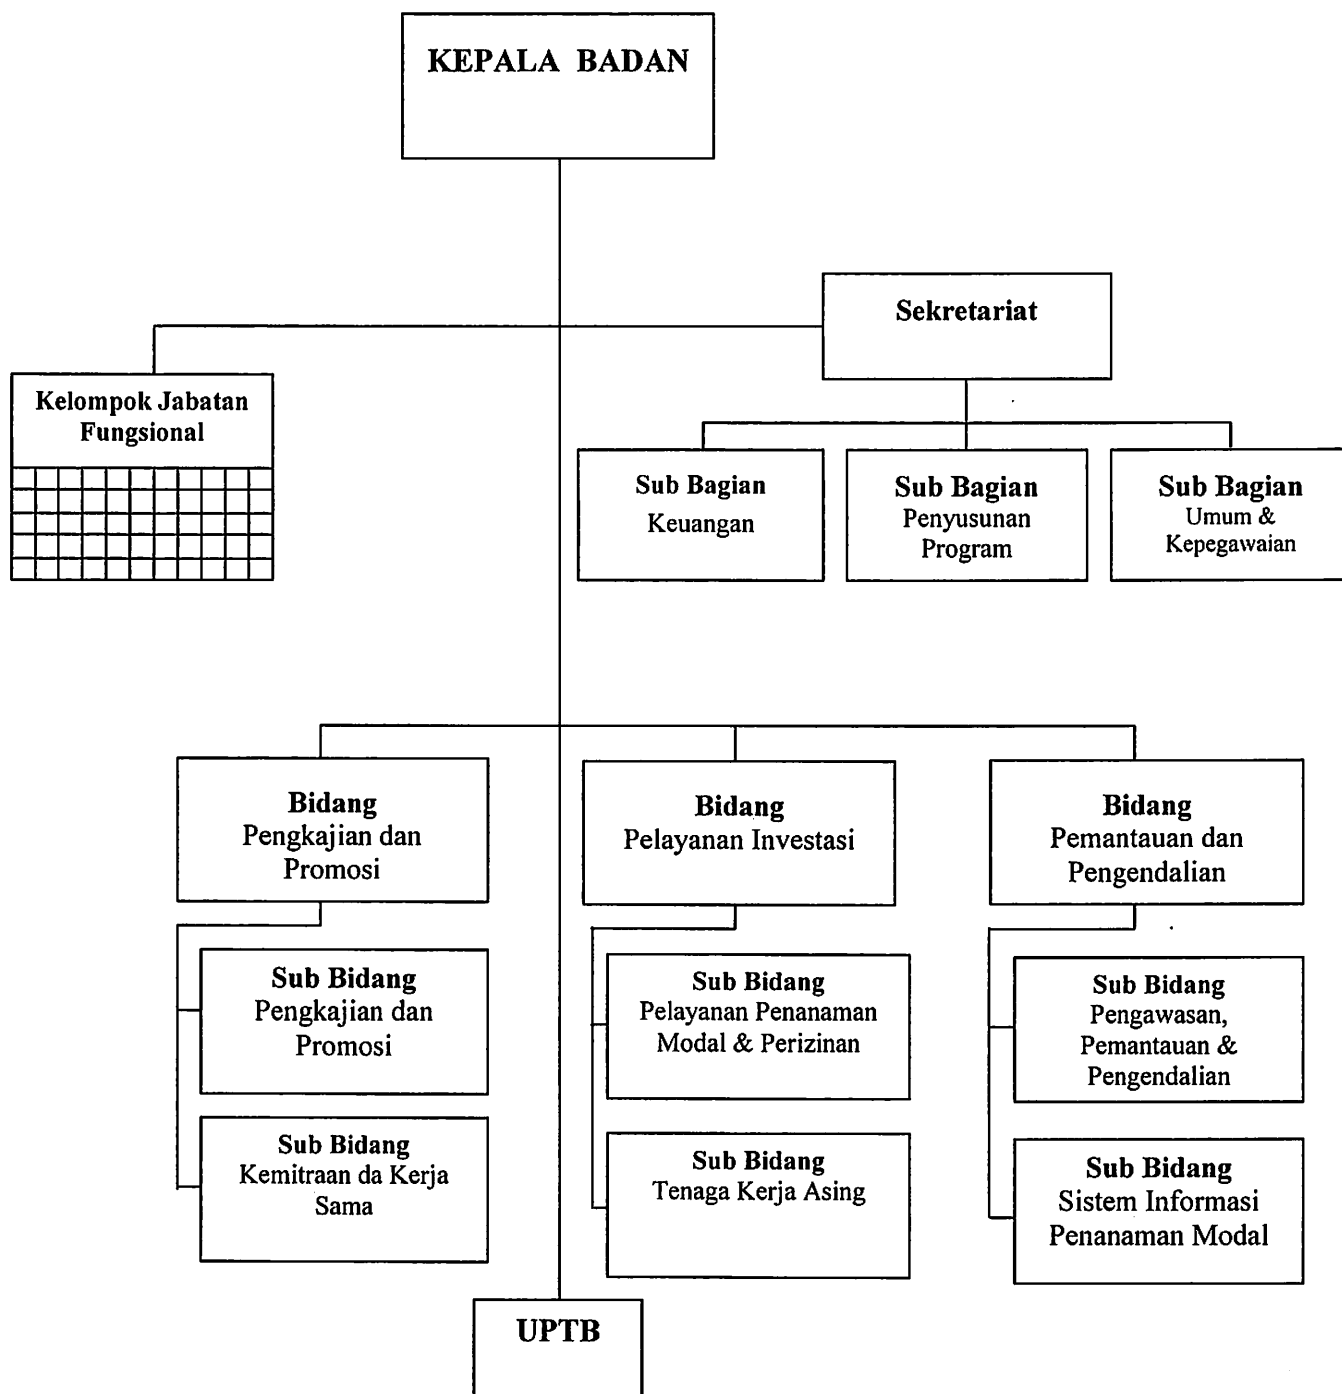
KEPALA BADAN

Sekretariat

Kelompok Jabatan Fungsional

Sub Bagian Keuangan

Sub Bagian Penyusunan Program

Sub Bagian Umum & Kepegawaian

Bidang Pengkajian dan Promosi

Bidang Pelayanan Investasi

Bidang Pemantauan dan Pengendalian

Sub Bidang Pengkajian dan Promosi

Sub Bidang Kemitraan da Kerja Sama

Sub Bidang Pelayanan Penanaman Modal & Perizinan

Sub Bidang Tenaga Kerja Asing

Sub Bidang Pengawasan, Pemantauan & Pengendalian

Sub Bidang Sistem Informasi Penanaman Modal

UPTB